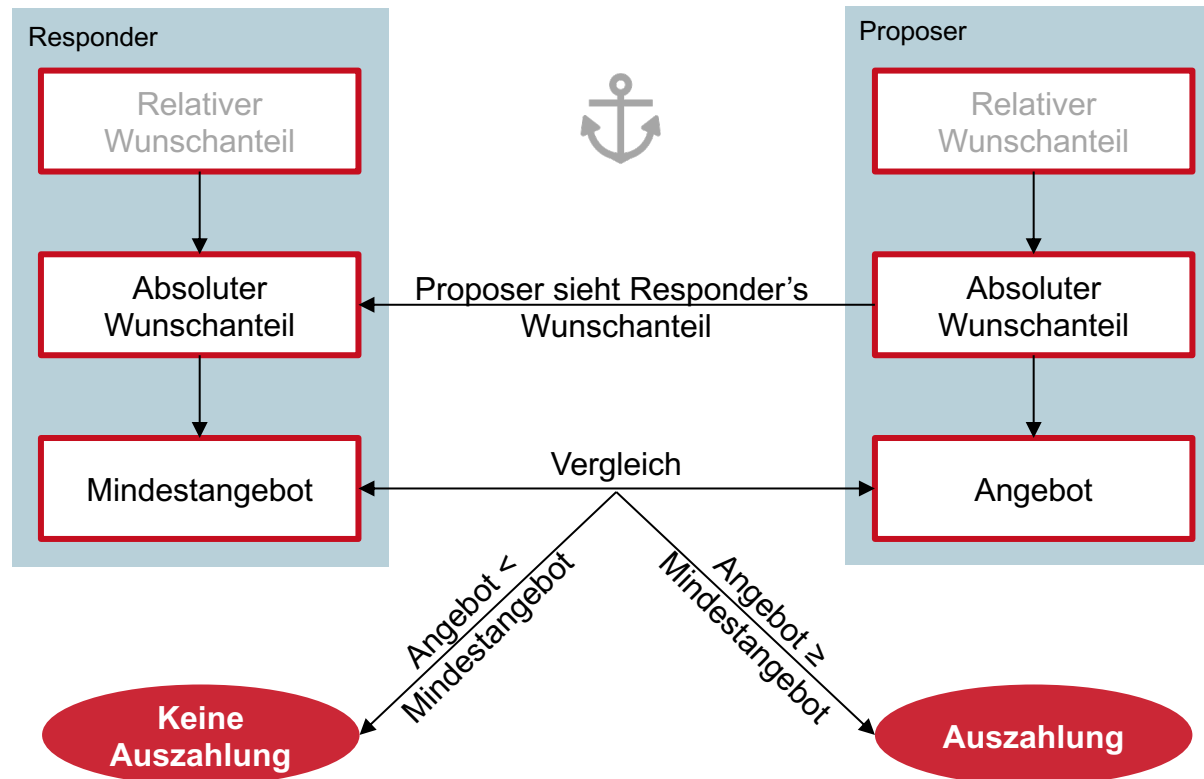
Responder

Relativer Wunschanteil

Absoluter Wunschanteil

Mindestangebot

Proposer

Relativer Wunschanteil

Absoluter Wunschanteil

Angebot

Proposer sieht Responder's Wunschanteil

Vergleich

Angebot < Mindestangebot

Angebot ≥ Mindestangebot

Keine Auszahlung

Auszahlung